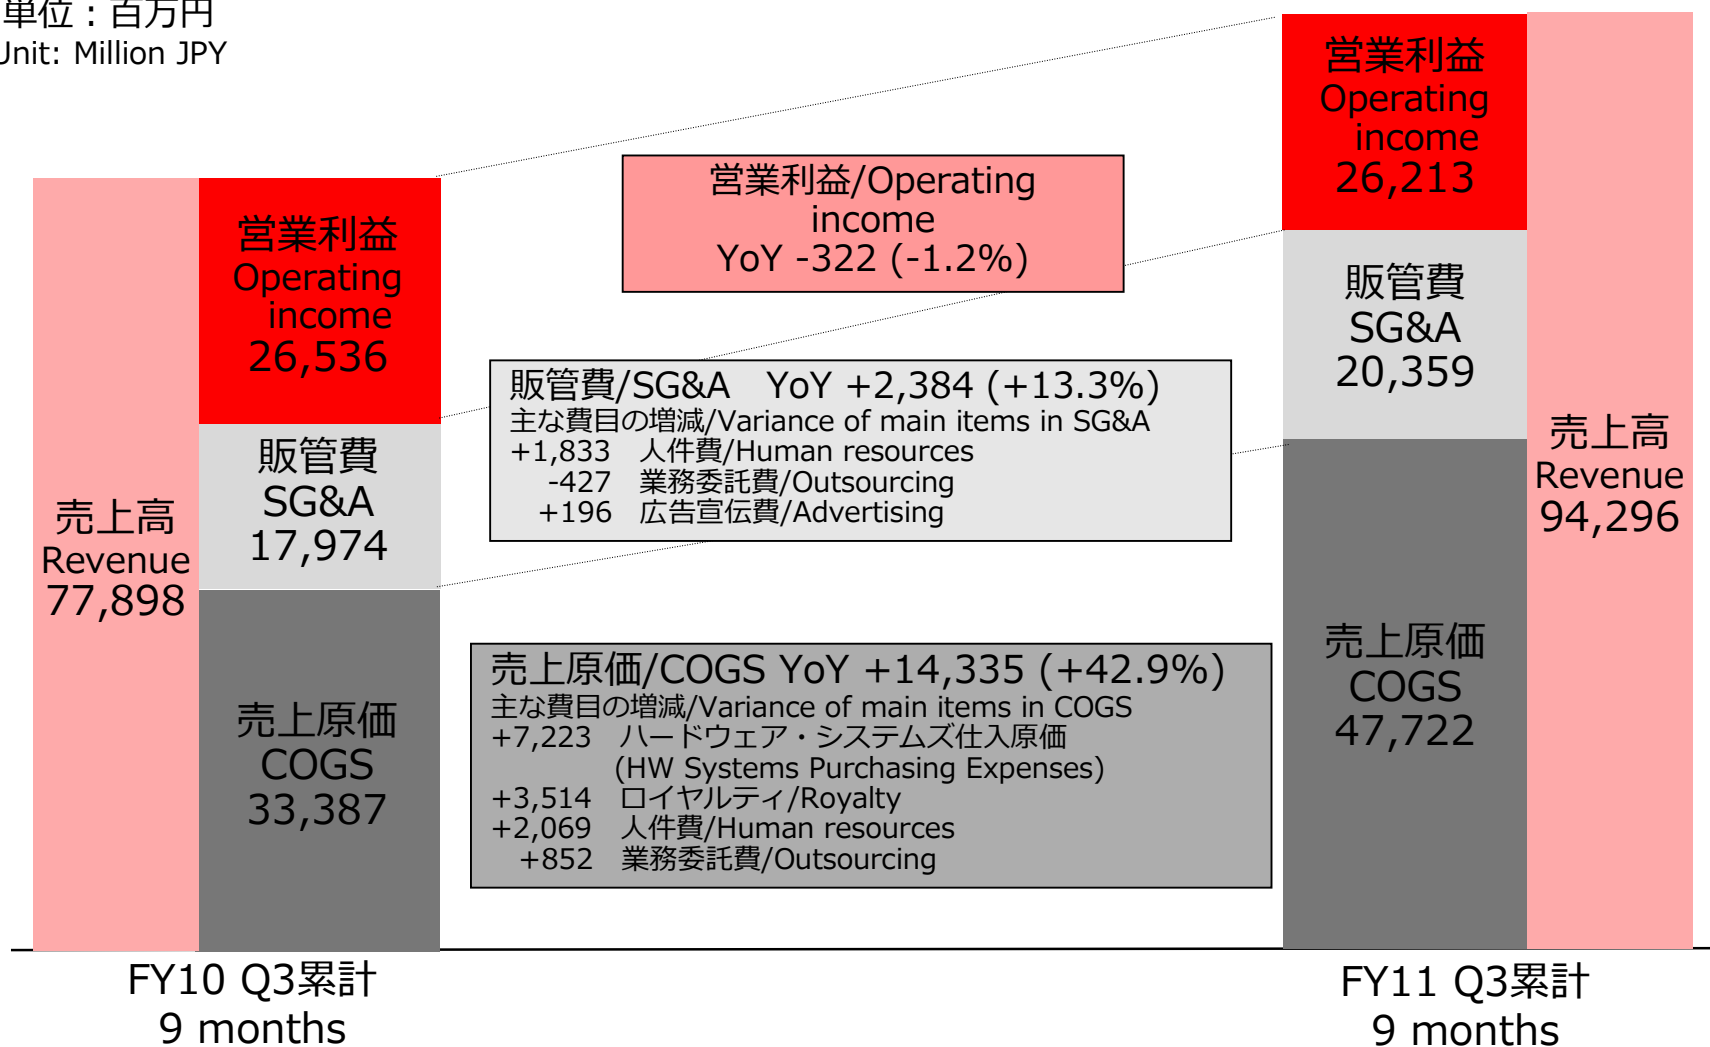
単位：百万円
Unit: Million JPY

売上高
Revenue
77,898

営業利益
Operating income
26,536

販管費
SG&A
17,974

売上原価
COGS
33,387

営業利益/Operating income
YoY -322 (-1.2%)

販管費/SG&A　YoY +2,384 (+13.3%)
主な費目の増減/Variance of main items in SG&A
+1,833　人件費/Human resources
-427　業務委託費/Outsourcing
+196　広告宣伝費/Advertising

売上原価/COGS YoY +14,335 (+42.9%)
主な費目の増減/Variance of main items in COGS
+7,223　ハードウェア・システムズ仕入原価 (HW Systems Purchasing Expenses)
+3,514　ロイヤルティ/Royalty
+2,069　人件費/Human resources
+852　業務委託費/Outsourcing

営業利益
Operating income
26,213

販管費
SG&A
20,359

売上原価
COGS
47,722

売上高
Revenue
94,296

FY10 Q3累計
9 months

FY11 Q3累計
9 months